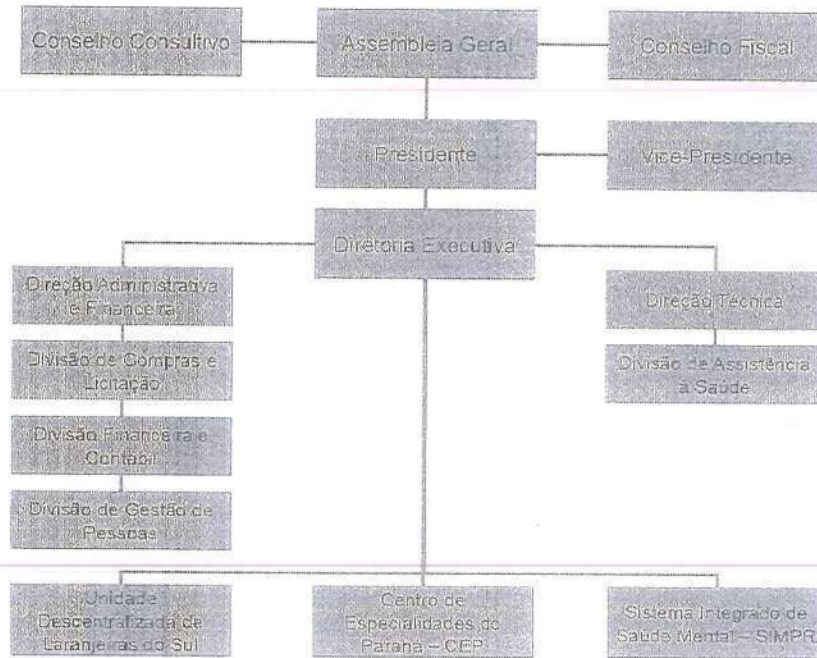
Conselho Consultivo

Assembleia Geral

Conselho Fiscal

Presidente

Vice-Presidente

Diretoria Executiva

Direção Administrativa e Financeira

Divisão de Compras e Licitação

Divisão Financeira e Contábil

Divisão de Gestão de Pessoas

Direção Técnica

Divisão de Assistência à Saúde

Unidade Descentralizada de Laranjeiras do Sul

Centro de Especialidades do Paraná – CEP

Sistema Integrado de Saúde Mental – SIMPR